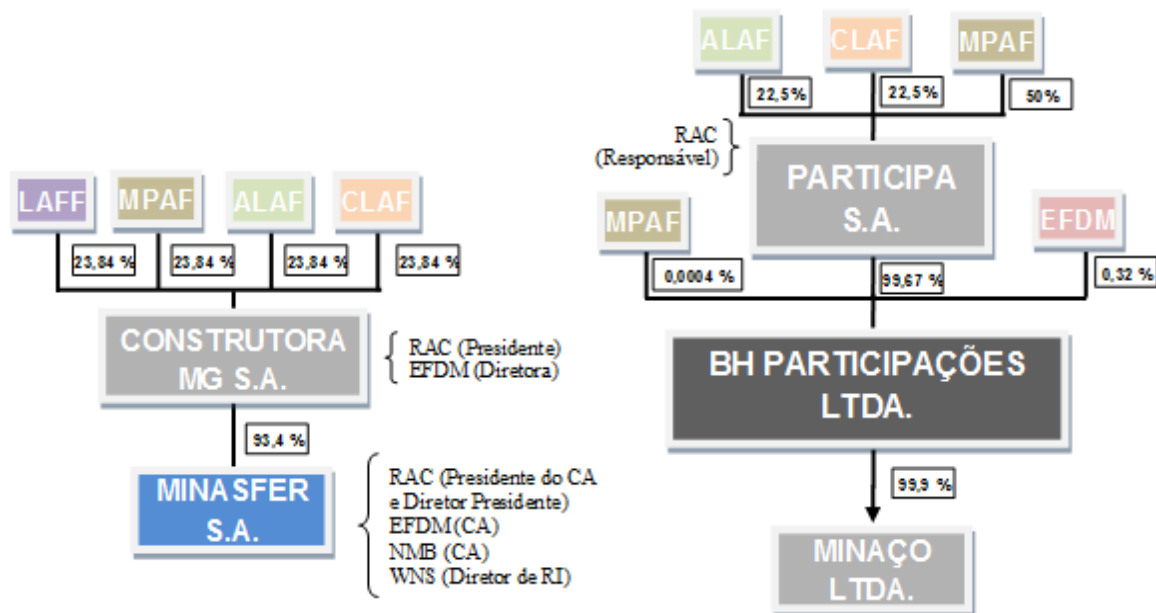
LAFF
MPAF
ALAF
CLAF

23,84 %
23,84 %
23,84 %
23,84 %

CONSTRUTORA MG S.A.

RAC (Presidente)
EFDM (Diretora)

93,4 %

MINASFER S.A.

RAC (Presidente do CA e Diretor Presidente)
EFDM (CA)
NMB (CA)
WNS (Diretor de RI)

ALAF
CLAF
MPAF

22,5%
22,5%
50%

RAC (Responsável)

PARTICIPA S.A.

MPAF
EFDM

0,0004 %
99,67 %
0,32 %

BH PARTICIPAÇÕES LTDA.

99,9 %

MINAÇO LTDA.